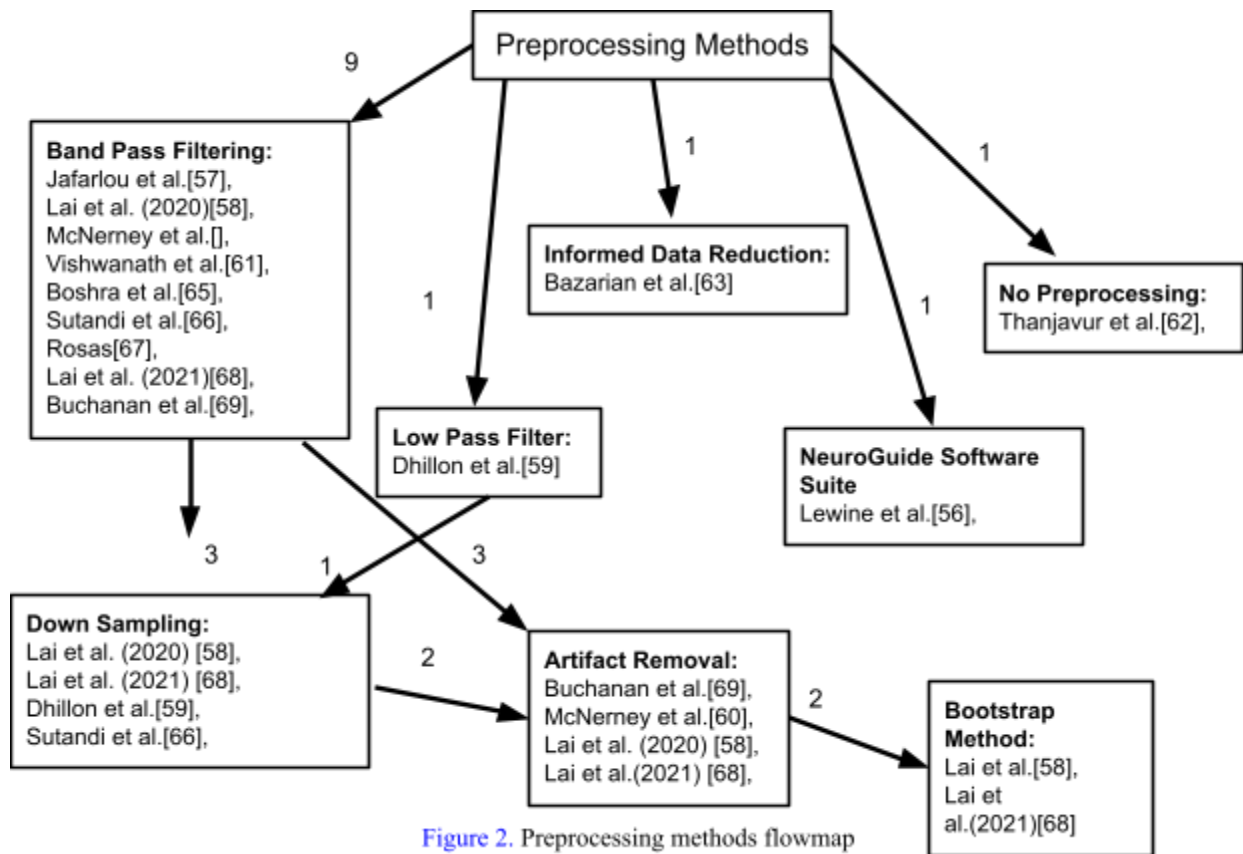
Preprocessing Methods

9

Band Pass Filtering:
Jafarlou et al.[57],
Lai et al. (2020)[58],
McNerney et al.[],
Vishwanath et al.[61],
Boshra et al.[65],
Sutandi et al.[66],
Rosas[67],
Lai et al. (2021)[68],
Buchanan et al.[69],

1

Informed Data Reduction:
Bazarian et al.[63]

1

1

No Preprocessing:
Thanjavur et al.[62],

1

1

Low Pass Filter:
Dhillon et al.[59]

NeuroGuide Software Suite
Lewine et al.[56],

3

1

3

Down Sampling:
Lai et al. (2020) [58],
Lai et al. (2021) [68],
Dhillon et al.[59],
Sutandi et al.[66],

2

Artifact Removal:
Buchanan et al.[69],
McNerney et al.[60],
Lai et al. (2020) [58],
Lai et al.(2021) [68],

2

Bootstrap Method:
Lai et al.[58],
Lai et al.(2021)[68]

Figure 2. Preprocessing methods flowmap